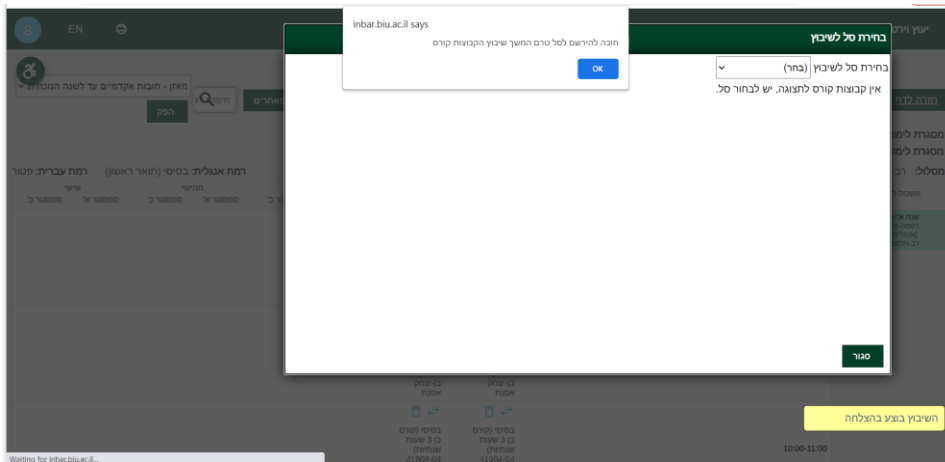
EN

inbar.biu.ac.il says
חובה להירשם לסל טרם המשך שיבוץ הקבוצות קורס
OK

בחירת סל לשיבוץ
בחירת סל לשיבוץ (בחר)
אין קבוצות קורס לתצוגה, יש לבחור סל.
סגור

מאזן - חובות אקדמיים עד לשנה הנוכחית
חיפוש
אחרים
הפק

רמת אנגלית: בסיסי (תואר ראשון)
רמת עברית: פטור
חמישי
שישי
סמסטר א׳
סמסטר ב׳
סמסטר א׳
סמסטר ב׳

מסגרת לימו
מסגרת לימו
מסלול: רב

בן-יצחק אמנת
בן-יצחק אמנת
בסיסי (קורס בן 3 שעות שנתיות)
41904-04
בסיסי (קורס בן 3 שעות שנתיות)
41904-04

השיבוץ בוצע בהצלחה
10:00-11:00

Waiting for inbar.biu.ac.il...